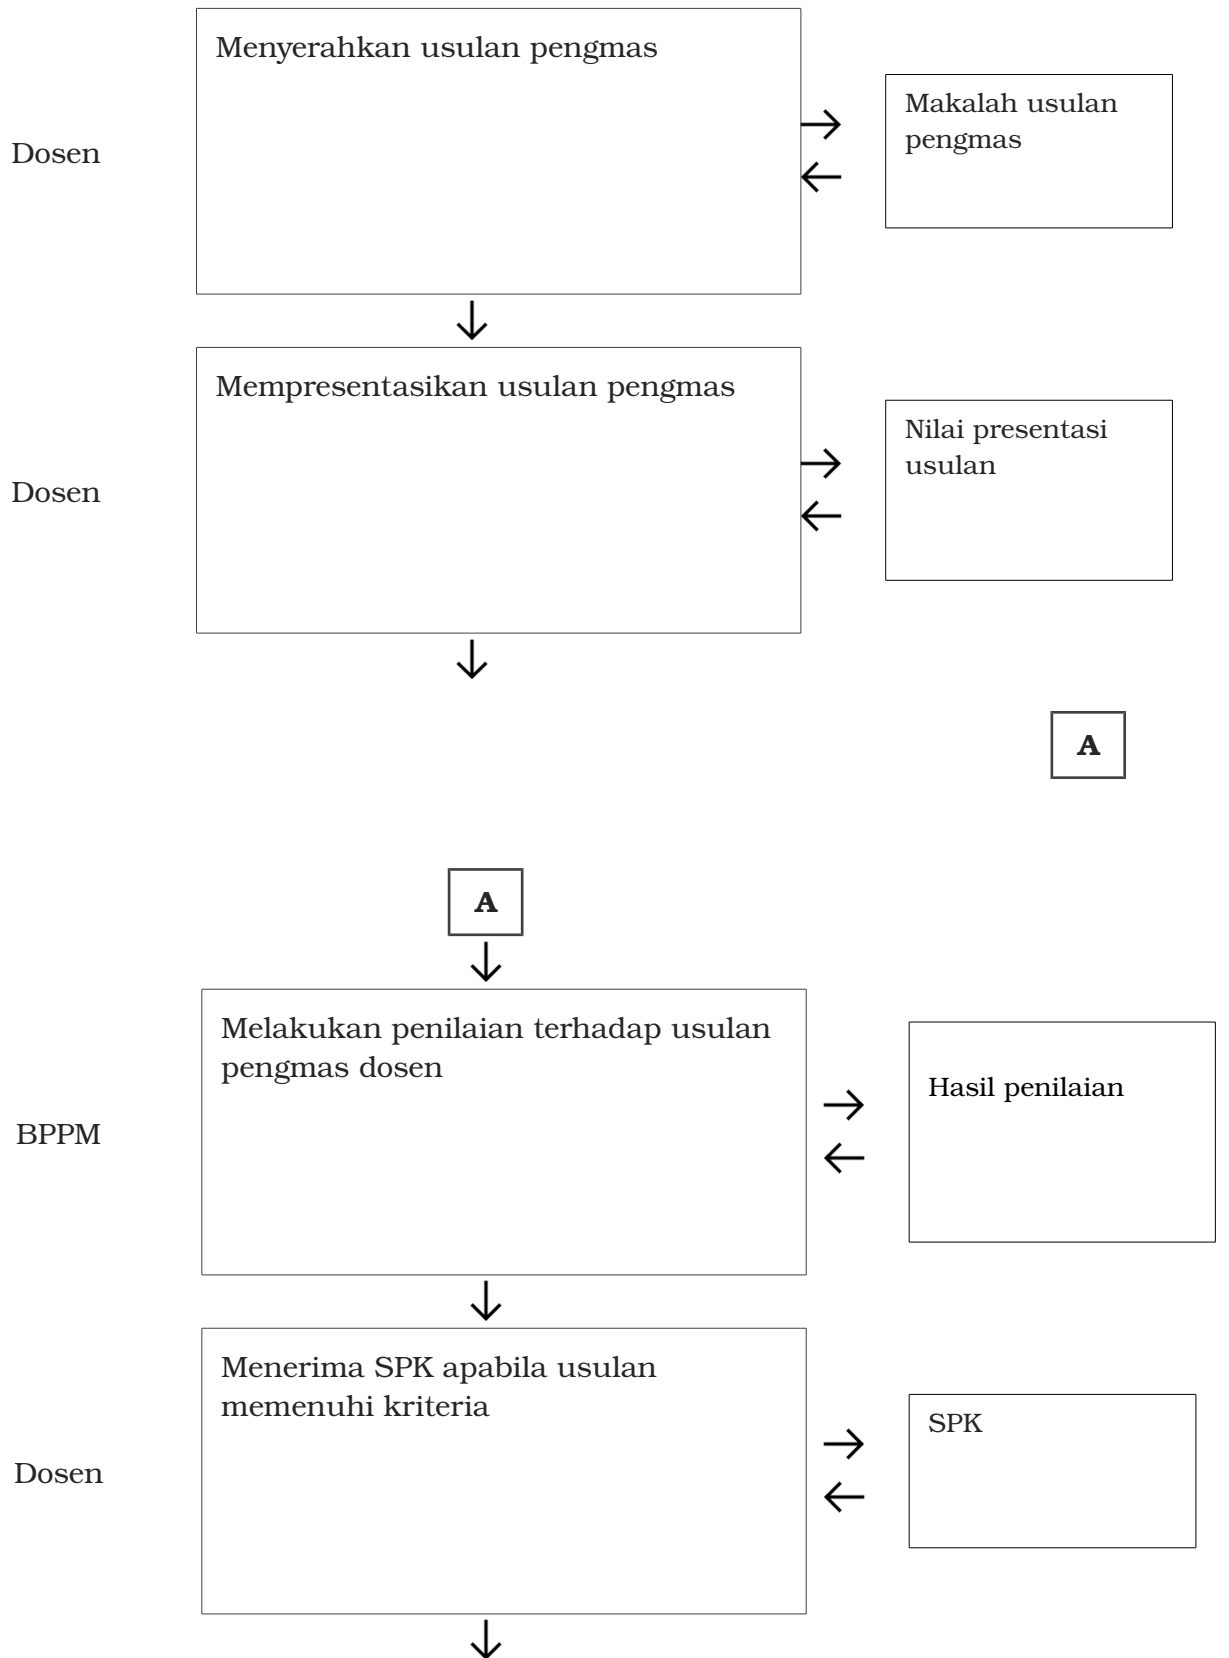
Dosen

Menyerahkan usulan pengmas

Makalah usulan pengmas

Dosen

Mempresentasikan usulan pengmas

Nilai presentasi usulan

A

A

BPPM

Melakukan penilaian terhadap usulan pengmas dosen

Hasil penilaian

Dosen

Menerima SPK apabila usulan memenuhi kriteria

SPK